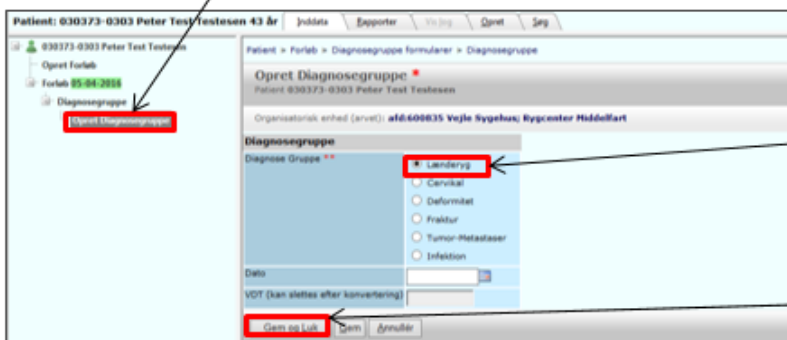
Patient: 030373-0303 Peter Test Testesen 43 år

Inddata | Rapporter | Vis log | Opret | Søg

030373-0303 Peter Test Testesen
Opret Forløb
Forløb 05-04-2016
Diagnosegruppe
Opret Diagnosegruppe

Patient > Forløb > Diagnosegruppe formularer > Diagnosegruppe

Opret Diagnosegruppe *
Patient 030373-0303 Peter Test Testesen

Organisatorisk enhed (arvet): afd:600835 Vejle Sygehus; Rygcenter Middelfart

Diagnosegruppe

Diagnose Gruppe **

Lænderyg
Cervikal
Deformitet
Fraktur
Tumor-Metastaser
Infektion

Dato

VDT (kan slettes efter konvertering)

Gem og Luk | Gem | Annullér